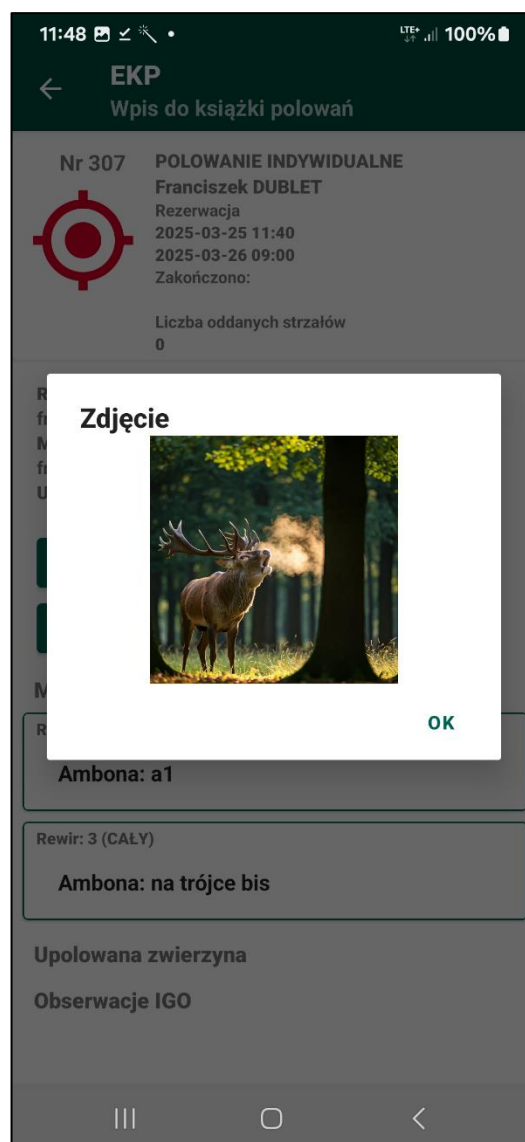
11:48 100%

EKP
Wpis do książki polowań

Nr 307
POLOWANIE INDYWIDUALNE
Franciszek DUBLET
Rezerwacja
2025-03-25 11:40
2025-03-26 09:00
Zakończono:

Liczba oddanych strzałów
0

Zdjęcie

OK

Ambona: a1

Rewir: 3 (CAŁY)
Ambona: na trójce bis

Upolowana zwierzyna
Obserwacje IGO